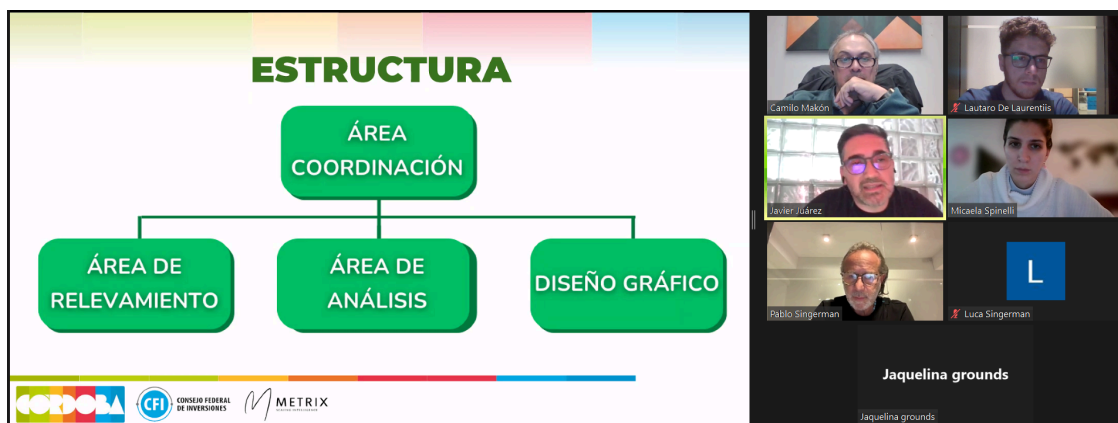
ESTRUCTURA

ÁREA COORDINACIÓN

ÁREA DE RELEVAMIENTO

ÁREA DE ANÁLISIS

DISEÑO GRÁFICO

CÓRDOBA

CFI CONSEJO FEDERAL DE INVERSIONES

METRIX

Camilo Makón

Lautaro De Laurentiis

Javier Juárez

Micaela Spinelli

Pablo Singerman

L

Luca Singerman

Jaquelina grounds

Jaquelina grounds